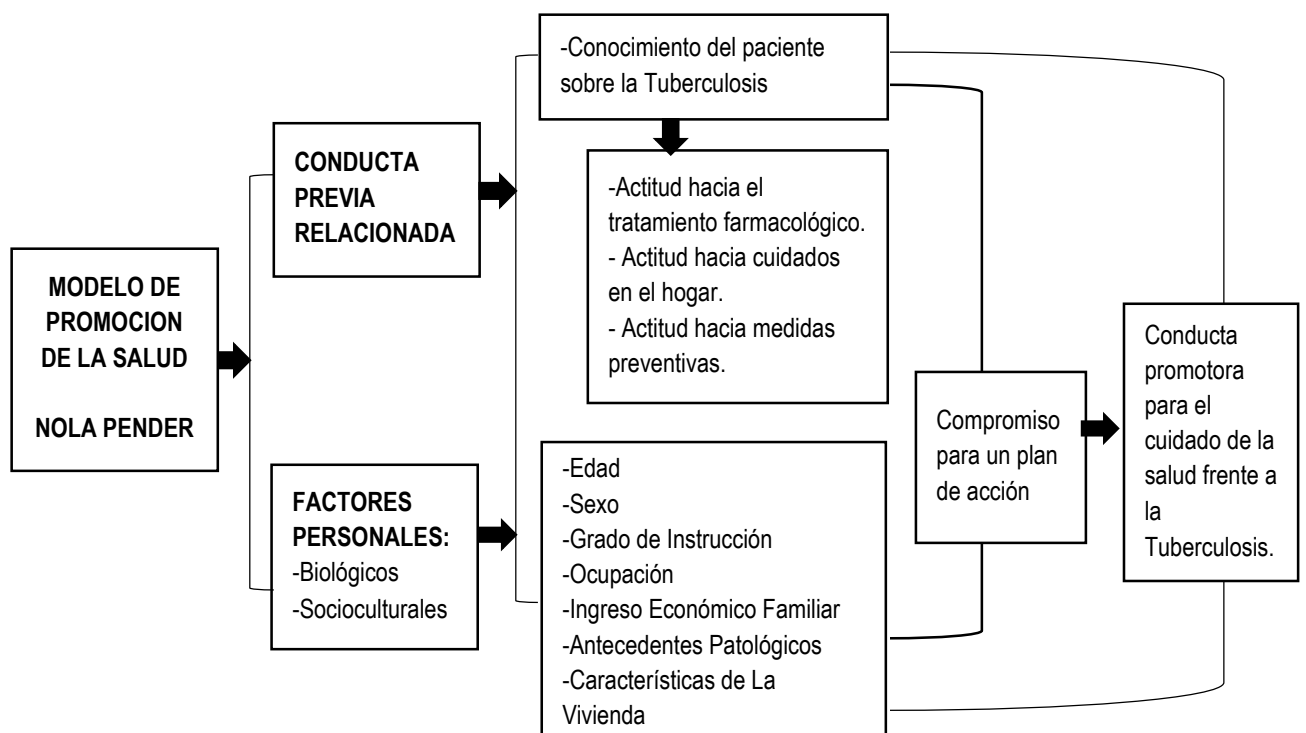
MODELO DE PROMOCION DE LA SALUD

NOLA PENDER

CONDUCTA PREVIA RELACIONADA

FACTORES PERSONALES:
-Biológicos
-Socioculturales

-Conocimiento del paciente sobre la Tuberculosis

-Actitud hacia el tratamiento farmacológico.
- Actitud hacia cuidados en el hogar.
- Actitud hacia medidas preventivas.

-Edad
-Sexo
-Grado de Instrucción
-Ocupación
-Ingreso Económico Familiar
-Antecedentes Patológicos
-Características de La Vivienda

Compromiso para un plan de acción

Conducta promotora para el cuidado de la salud frente a la Tuberculosis.